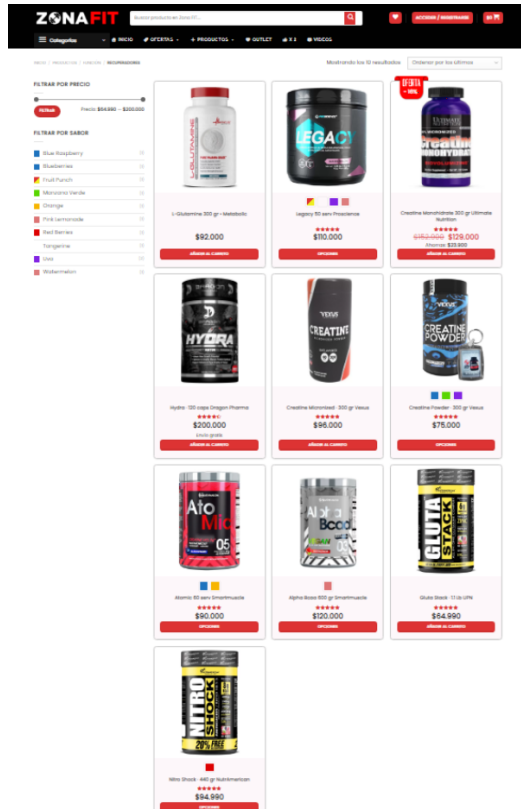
ZONAFIT

Buscar productos en Zona FIT...

ACCEDER / REGISTRARSE

Categorías

INICIO

OFERTAS

+ PRODUCTOS

OUTLET

3 X 2

VIDEOS

INICIO / PRODUCTOS / CATEGORÍA / RECUPERADORES

Mostrando los 10 resultados

Ordenar por los últimos

FILTRAR POR PRECIO

FILTRAR

Precio: $64.990 — $200.000

FILTRAR POR SABOR

Blue Raspberry
Blueberries
Fruit Punch
Manzana Verde
Orange
Pink Lemonade
Red Berries
Tangerine
Uva
Watermelon

L-Glutamine 300 gr Metabolic
$92.000
AÑADIR AL CARRITO

Legacy 50 serv Proscience
$110.000
OPCIONES

OFERTA -16%
Creatine Monohidrate 300 gr Ultimate Nutrition
$152.000 $129.000
Ahorras: $23.000
AÑADIR AL CARRITO

Hydra 120 caps Dragon Pharma
$200.000
Envío gratis
AÑADIR AL CARRITO

Creatina Micronized 300 gr Vexus
$96.000
AÑADIR AL CARRITO

Creatine Powder 300 gr Vexus
$75.000
OPCIONES

Atomic 50 serv Smartmuscle
$90.000
OPCIONES

Alpha Bcaa 500 gr Smartmuscle
$120.000
OPCIONES

Gluta Stack 1.1 lb UTN
$64.990
OPCIONES

Nitro Shock 440 gr Nutrabmerican
$94.990
OPCIONES